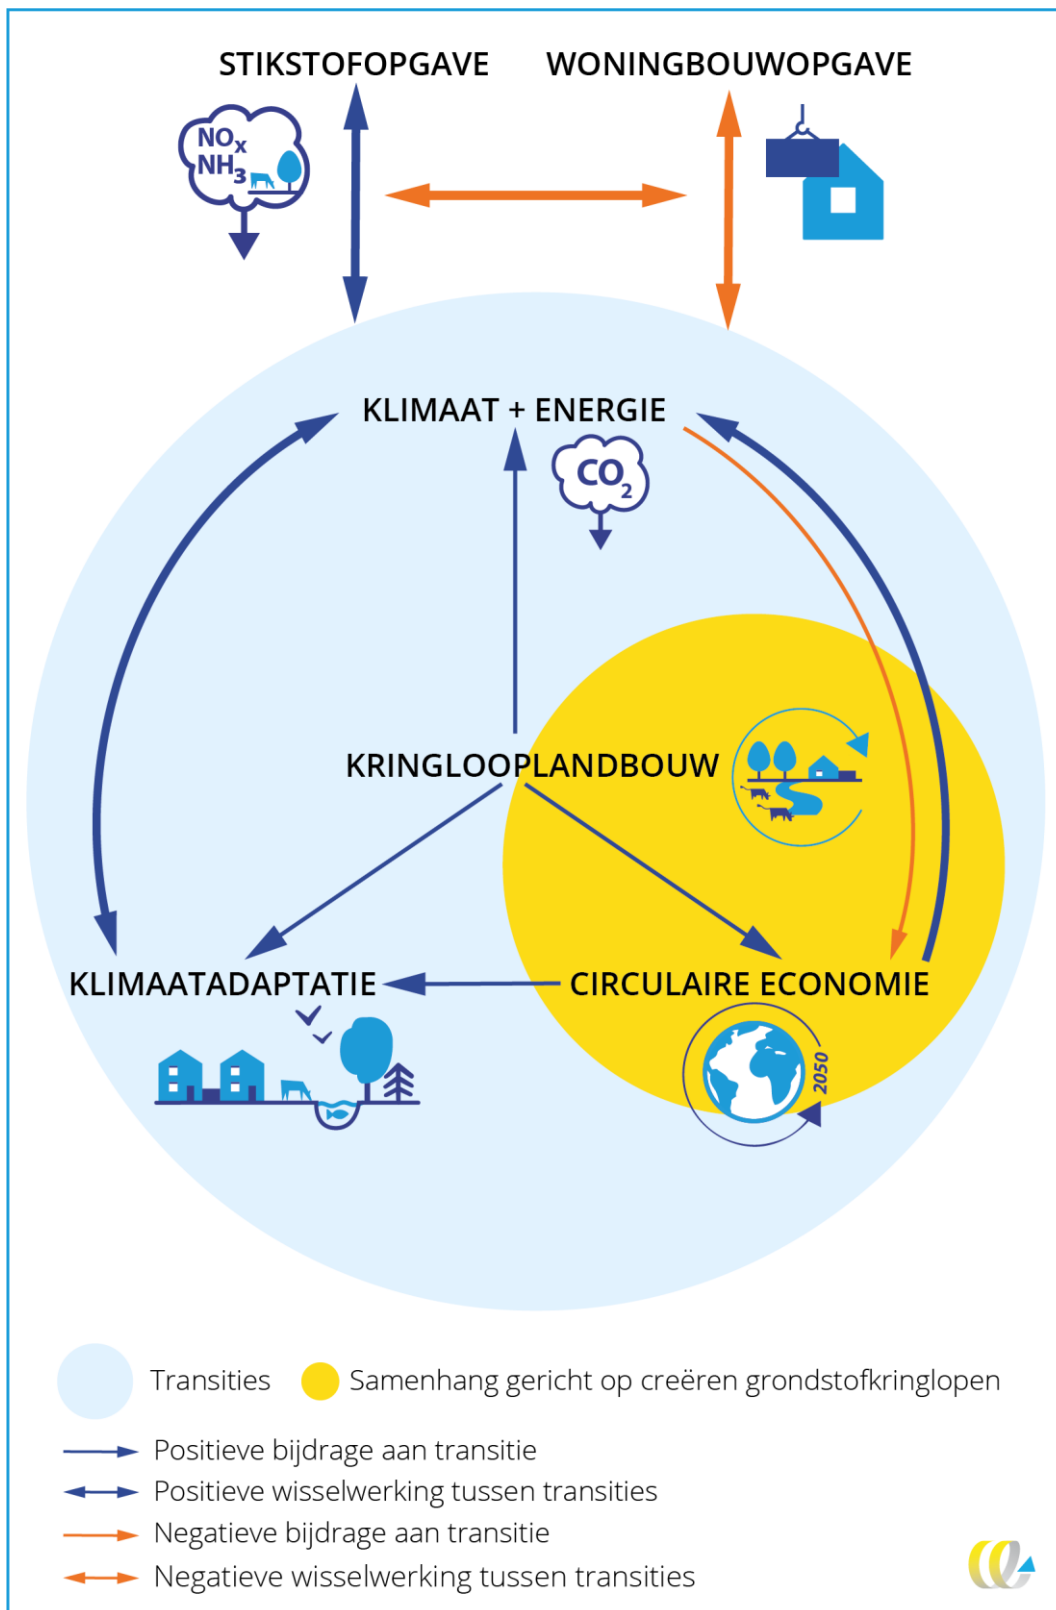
STIKSTOFOPGAVE

WONINGBOUWOPGAVE

$NO_x$
$NH_3$

KLIMAAT + ENERGIE

$CO_2$

KRINGLOOPLANDBOUW

KLIMAATADAPTATIE

CIRCULAIRE ECONOMIE

2050

Transities

Samenhang gericht op creëren grondstofkringlopen

Positieve bijdrage aan transitie

Positieve wisselwerking tussen transities

Negatieve bijdrage aan transitie

Negatieve wisselwerking tussen transities